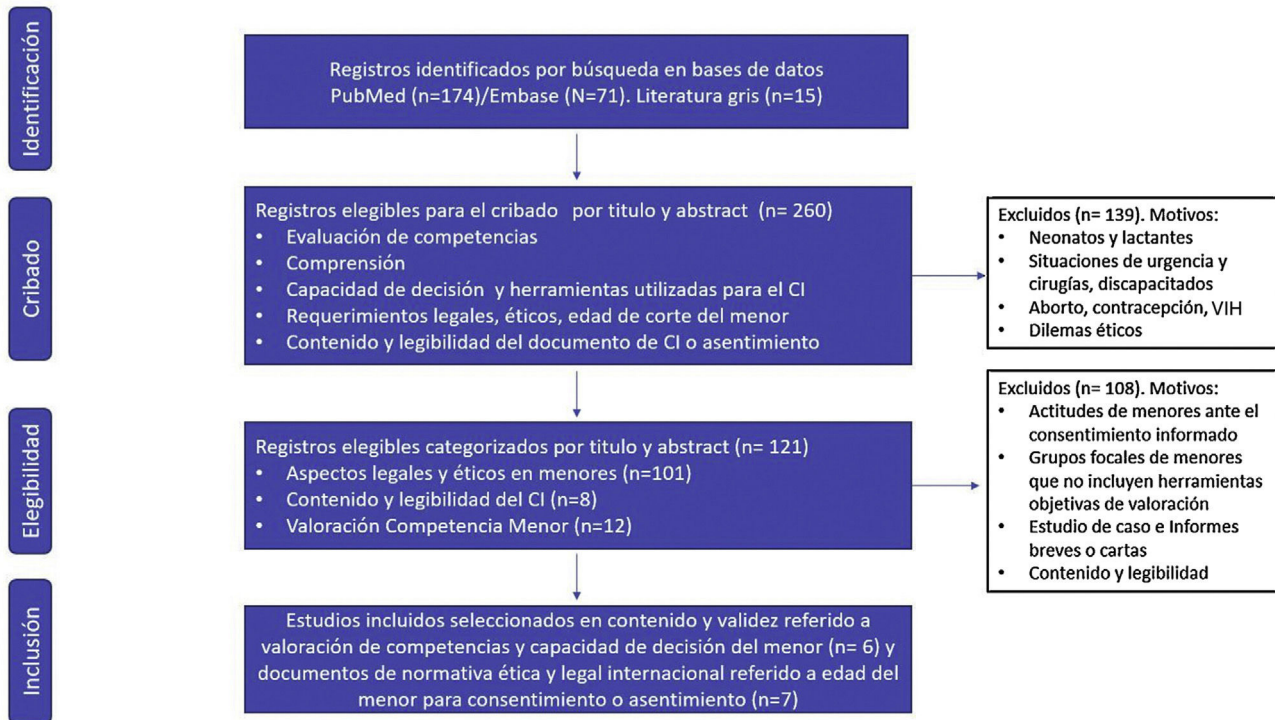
Identificación

Registros identificados por búsqueda en bases de datos PubMed (n=174)/Embase (N=71). Literatura gris (n=15)

Cribado

Registros elegibles para el cribado por titulo y abstract (n= 260)
• Evaluación de competencias
• Comprensión
• Capacidad de decisión y herramientas utilizadas para el CI
• Requerimientos legales, éticos, edad de corte del menor
• Contenido y legibilidad del documento de CI o asentimiento

Excluidos (n= 139). Motivos:
• Neonatos y lactantes
• Situaciones de urgencia y cirugías, discapacitados
• Aborto, contracepción, VIH
• Dilemas éticos

Elegibilidad

Registros elegibles categorizados por titulo y abstract (n= 121)
• Aspectos legales y éticos en menores (n=101)
• Contenido y legibilidad del CI (n=8)
• Valoración Competencia Menor (n=12)

Excluidos (n= 108). Motivos:
• Actitudes de menores ante el consentimiento informado
• Grupos focales de menores que no incluyen herramientas objetivas de valoración
• Estudio de caso e Informes breves o cartas
• Contenido y legibilidad

Inclusión

Estudios incluidos seleccionados en contenido y validez referido a valoración de competencias y capacidad de decisión del menor (n= 6) y documentos de normativa ética y legal internacional referido a edad del menor para consentimiento o asentimiento (n=7)